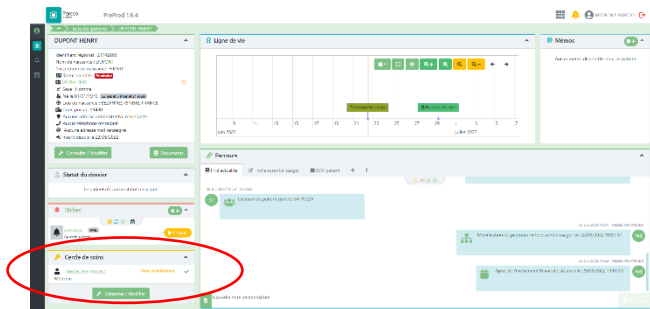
PreProd 1.6.4

DUPONT HENRY

Ligne de vie

Mémos

Consulter / Modifier

Documents

Statut du dossier

Tâches

Cercle de soins

Consulter / Modifier

Parcours

Fil d'actualité

Nouvelle note personnalisée

Juin 2021

Juillet 2021

21

22

23

24

25

26

27

28

29

30

1

2

3